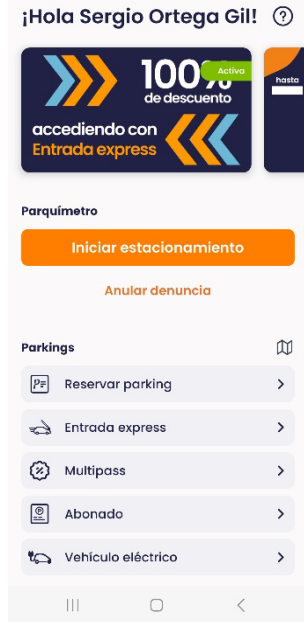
¡Hola Sergio Ortega Gil! ?

100% Activa
de descuento
accediendo con
Entrada express

hasta

Parquímetro

Iniciar estacionamiento

Anular denuncia

Parkings

Reservar parking >

Entrada express >

Multipass >

Abonado >

Vehículo eléctrico >